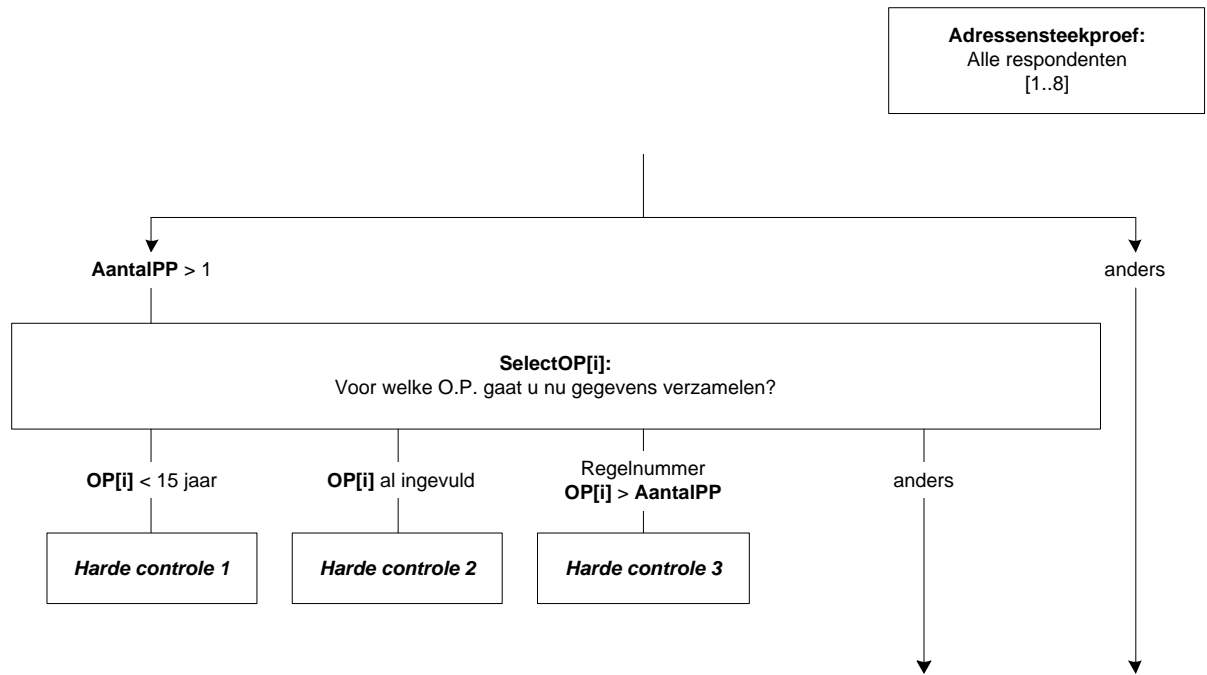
**Adressensteekproef:**
Alle respondenten
[1..8]

**AantalPP** > 1

anders

**SelectOP[i]:**
Voor welke O.P. gaat u nu gegevens verzamelen?

**OP[i]** < 15 jaar

**OP[i]** al ingevuld

Regelnummer
**OP[i]** > **AantalPP**

anders

***Harde controle 1***

***Harde controle 2***

***Harde controle 3***